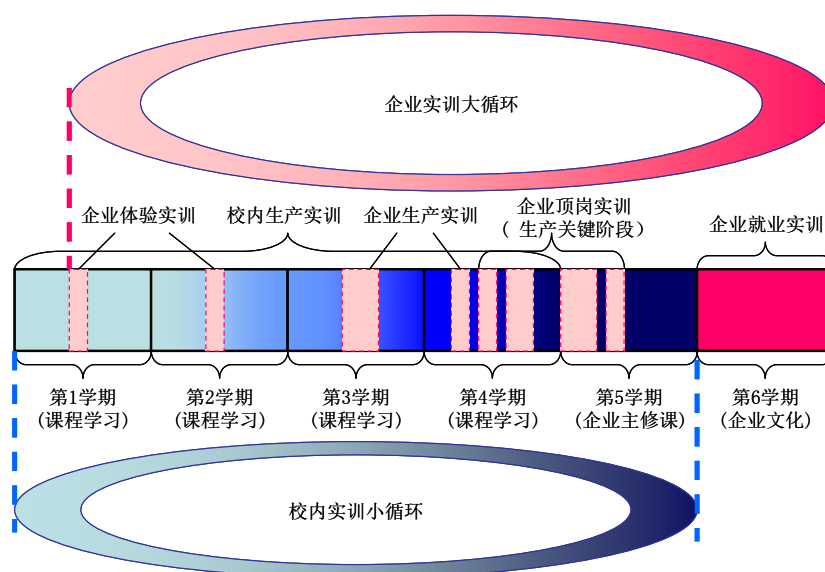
企业实训大循环

企业体验实训
校内生产实训
企业生产实训
企业顶岗实训
（生产关键阶段）
企业就业实训

第1学期
（课程学习）

第2学期
（课程学习）

第3学期
（课程学习）

第4学期
（课程学习）

第5学期
（企业主修课）

第6学期
（企业文化）

校内实训小循环